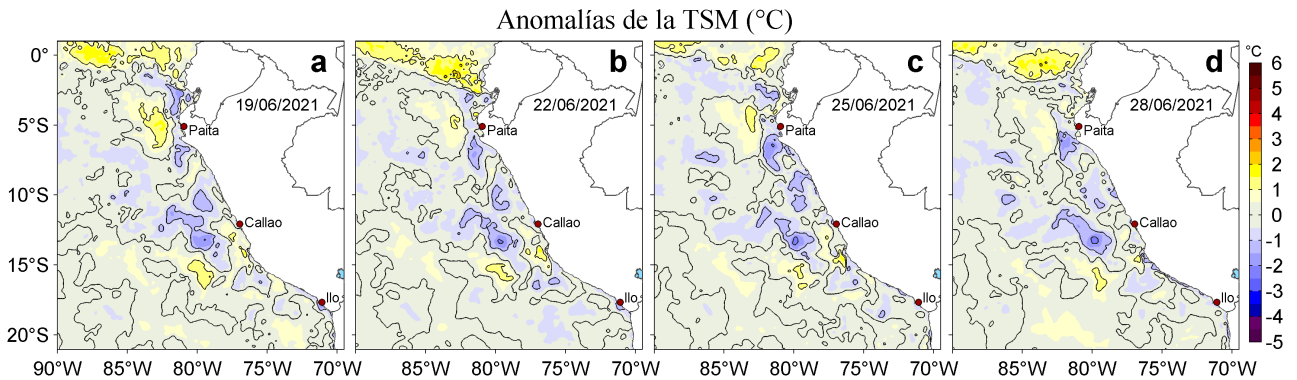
Anomalías de la TSM (°C)

a
19/06/2021
Paita
Callao
Ilo

b
22/06/2021
Paita
Callao
Ilo

c
25/06/2021
Paita
Callao
Ilo

d
28/06/2021
Paita
Callao
Ilo

0°
5°S
10°S
15°S
20°S

90°W 85°W 80°W 75°W 70°W 85°W 80°W 75°W 70°W 85°W 80°W 75°W 70°W 85°W 80°W 75°W 70°W

°C
6
5
4
3
2
1
0
-1
-2
-3
-4
-5